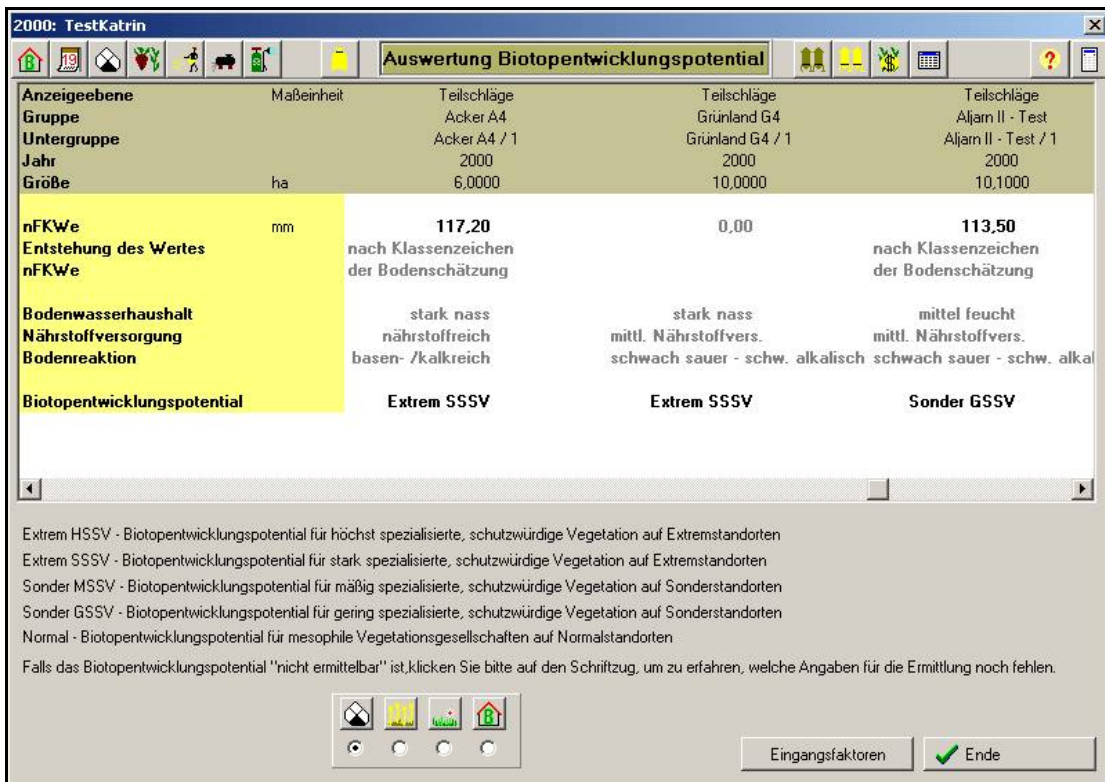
2000: TestKatrin

Auswertung Biotopentwicklungspotential

| Anzeigeebene | Maßeinheit | Teilschläge | Teilschläge | Teilschläge |
|---|---|---|---|---|
| Gruppe | | Acker A4 | Grünland G4 | Aljarn II - Test |
| Untergruppe | | Acker A4 / 1 | Grünland G4 / 1 | Aljarn II - Test / 1 |
| Jahr | | 2000 | 2000 | 2000 |
| Größe | ha | 6,0000 | 10,0000 | 10,1000 |
| nFKWe | mm | 117,20 | 0,00 | 113,50 |
| Entstehung des Wertes nFKWe | | nach Klassenzeichen der Bodenschätzung | | nach Klassenzeichen der Bodenschätzung |
| Bodenwasserhaushalt | | stark nass | stark nass | mittel feucht |
| Nährstoffversorgung | | nährstoffreich | mittl. Nährstoffvers. | mittl. Nährstoffvers. |
| Bodenreaktion | | basen- /kalkreich | schwach sauer - schw. alkalisch | schwach sauer - schw. alka |
| Biotopentwicklungspotential | | Extrem SSSV | Extrem SSSV | Sonder GSSV |

Extrem HSSV - Biotopentwicklungspotential für höchst spezialisierte, schutzwürdige Vegetation auf Extremstandorten

Extrem SSSV - Biotopentwicklungspotential für stark spezialisierte, schutzwürdige Vegetation auf Extremstandorten

Sonder MSSV - Biotopentwicklungspotential für mäßig spezialisierte, schutzwürdige Vegetation auf Sonderstandorten

Sonder GSSV - Biotopentwicklungspotential für gering spezialisierte, schutzwürdige Vegetation auf Sonderstandorten

Normal - Biotopentwicklungspotential für mesophile Vegetationsgesellschaften auf Normalstandorten

Falls das Biotopentwicklungspotential "nicht ermittelbar" ist,klicken Sie bitte auf den Schriftzug, um zu erfahren, welche Angaben für die Ermittlung noch fehlen.

Eingangsfaktoren

Ende